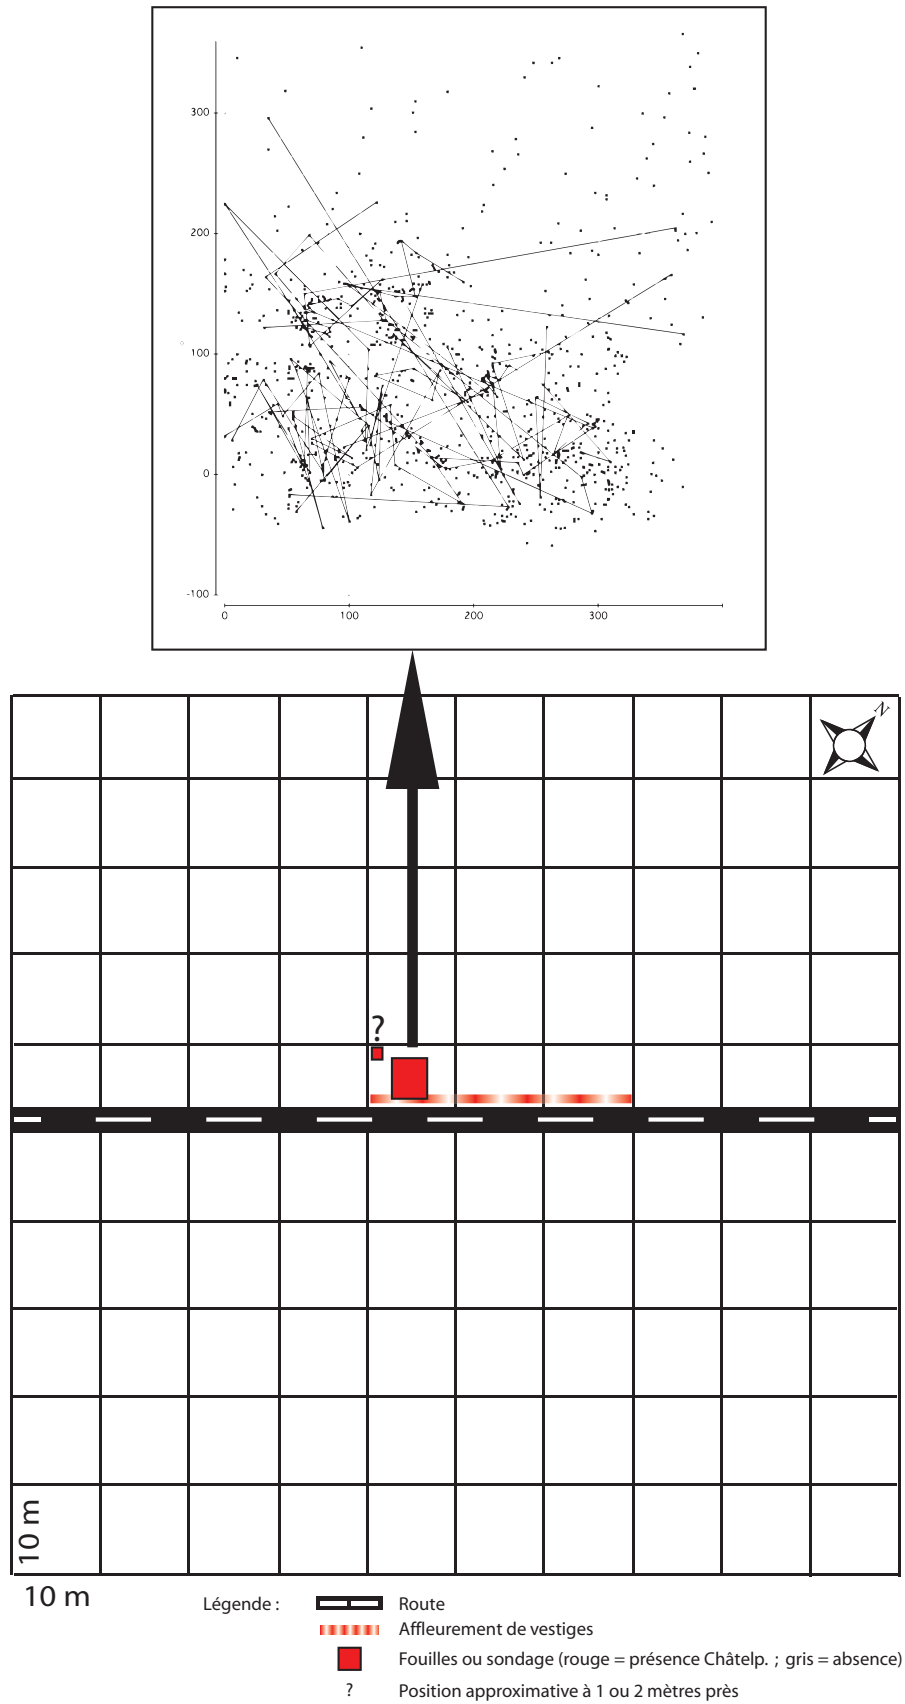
300
200
100
0
-100
0
100
200
300

N

?

10 m

10 m

Légende :
Route
Affleurement de vestiges
Fouilles ou sondage (rouge = présence Châtelp. ; gris = absence)
? Position approximative à 1 ou 2 mètres près